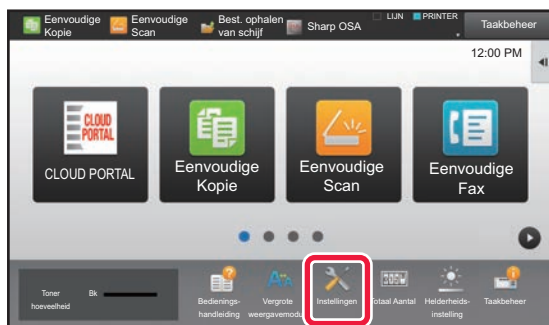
Eenvoudige Kopie
Eenvoudige Scan
Best. ophalen van schijf
Sharp OSA
LIJN
PRINTER
Taakbeheer

12:00 PM

CLOUD PORTAL
CLOUD PORTAL
Eenvoudige Kopie
Eenvoudige Scan
Eenvoudige Fax

Toner hoeveelheid
Bk
Bedieningshandleiding
Vergrote weergavemodus
Instellingen
Totaal Aantal
Helderheidsinstelling
Taakbeheer